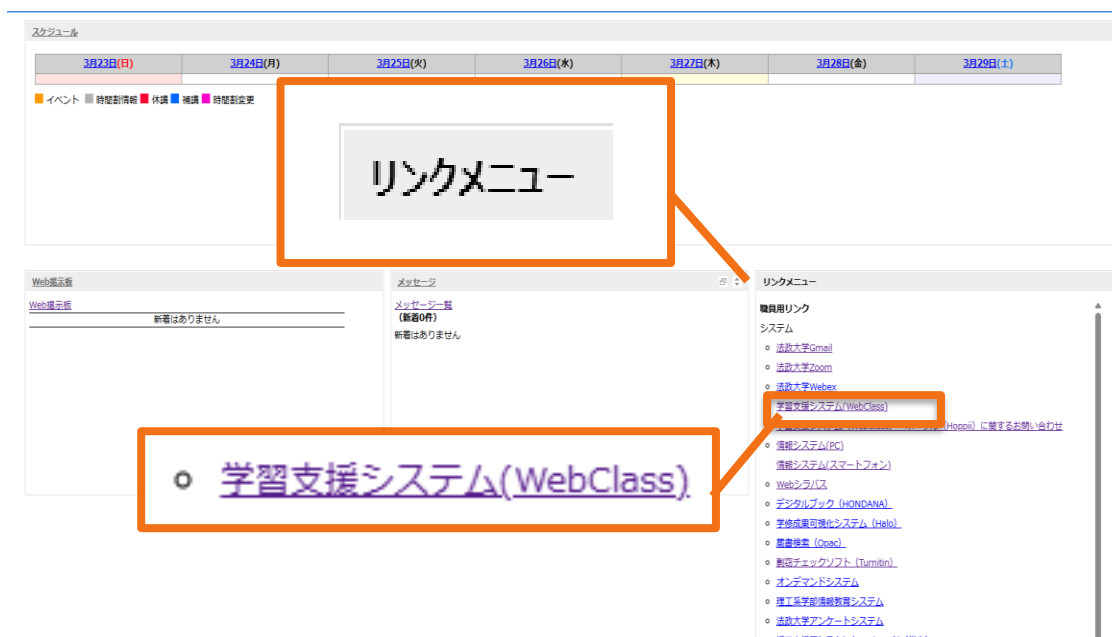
スケジュール

| 3月23日(日) | 3月24日(月) | 3月25日(火) | 3月26日(水) | 3月27日(木) | 3月28日(金) | 3月29日(土) |
|---|---|---|---|---|---|---|
| | | | | | | |

イベント 時間割情報 休講 補講 時間割変更

リンクメニュー

Web掲示板

Web掲示板

新着はありません

メッセージ

メッセージ一覧
（新着0件）
新着はありません

リンクメニュー

職員用リンク
システム
法政大学Gmail
法政大学Zoom
法政大学Webex
学習支援システム(WebClass)
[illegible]（Hoppii）に関するお問い合わせ
情報システム(PC)
情報システム(スマートフォン)
Webシラバス
デジタルブック（HONDANA）
学修成果可視化システム（Halo）
蔵書検索（Opac）
剽窃チェックソフト（Turnitin）
オンデマンドシステム
理工系学部情報教育システム
法政大学アンケートシステム

学習支援システム(WebClass)